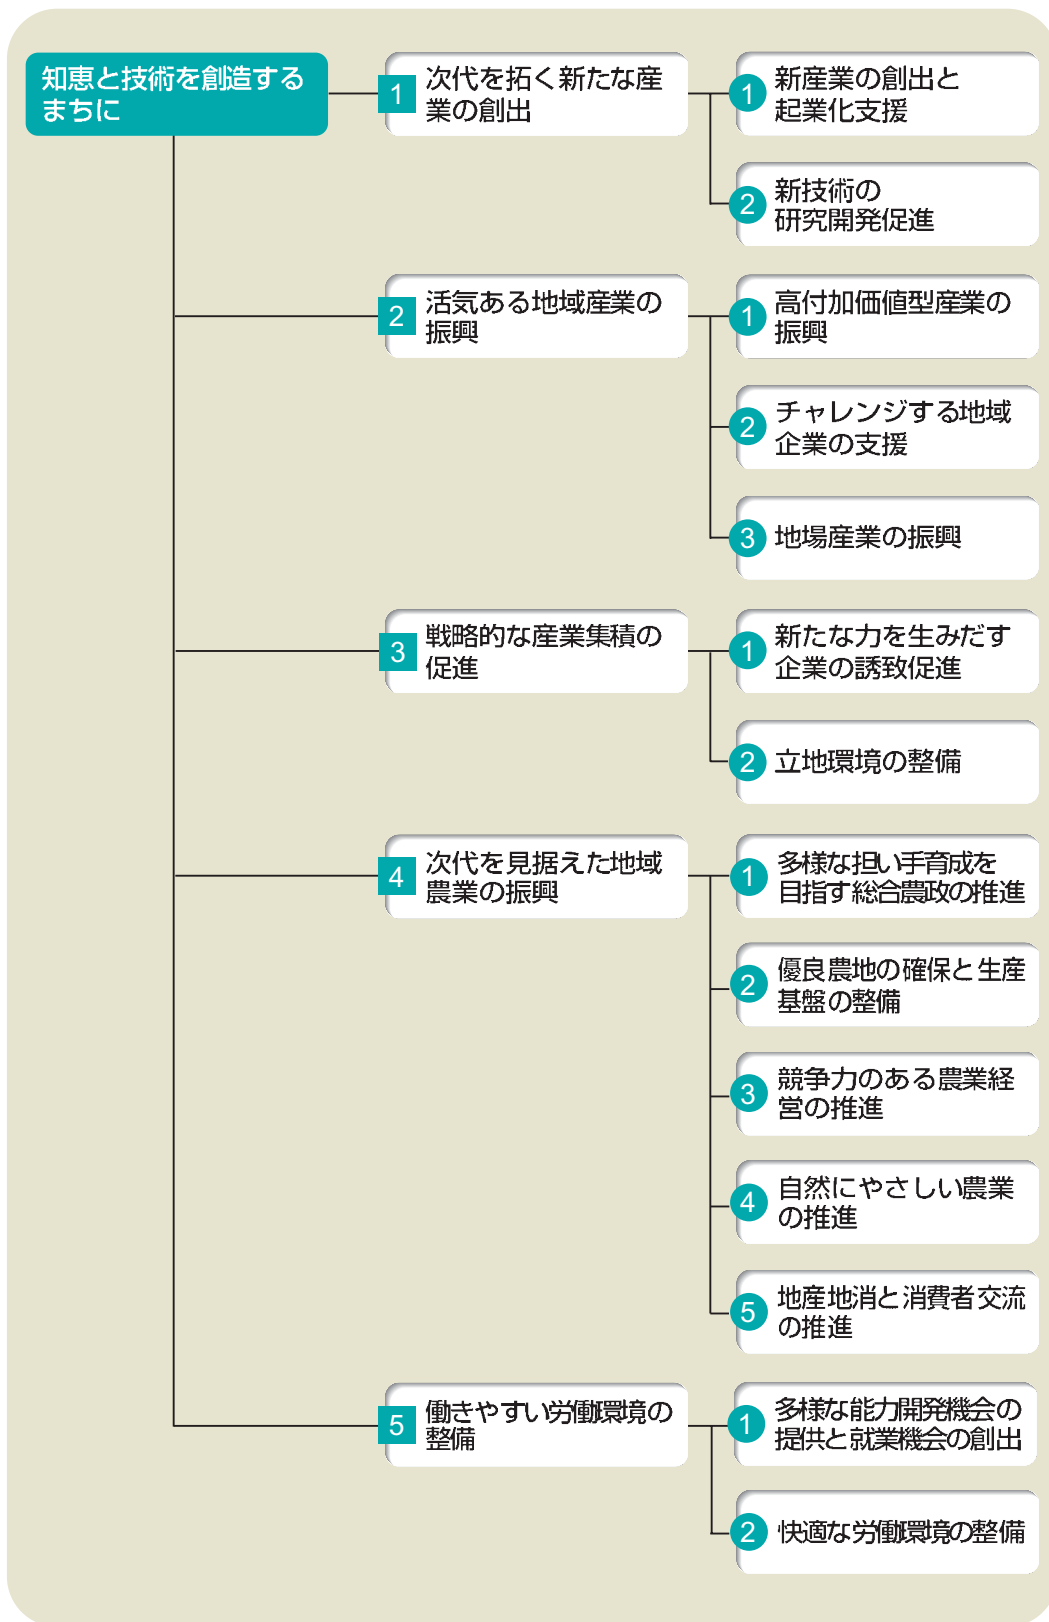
知恵と技術を創造するまちに

1 次代を拓く新たな産業の創出

1 新産業の創出と起業化支援

2 新技術の研究開発促進

2 活気ある地域産業の振興

1 高付加価値型産業の振興

2 チャレンジする地域企業の支援

3 地場産業の振興

3 戦略的な産業集積の促進

1 新たな力を生みだす企業の誘致促進

2 立地環境の整備

4 次代を見据えた地域農業の振興

1 多様な担い手育成を目指す総合農政の推進

2 優良農地の確保と生産基盤の整備

3 競争力のある農業経営の推進

4 自然にやさしい農業の推進

5 地産地消と消費者交流の推進

5 働きやすい労働環境の整備

1 多様な能力開発機会の提供と就業機会の創出

2 快適な労働環境の整備